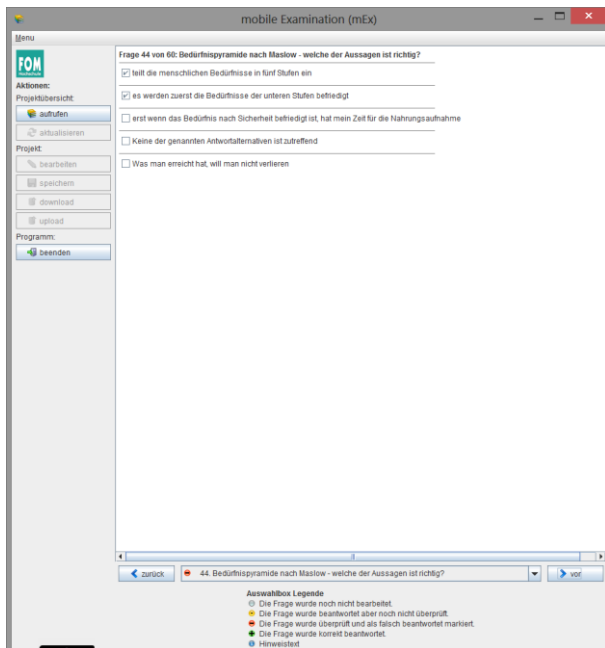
mobile Examination (mEx)

Menu

FOM Hochschule

Aktionen:
Projektübersicht:
aufrufen
aktualisieren
Projekt:
bearbeiten
speichern
download
upload
Programm:
beenden

Frage 44 von 60: Bedürfnispyramide nach Maslow - welche der Aussagen ist richtig?

teilt die menschlichen Bedürfnisse in fünf Stufen ein

es werden zuerst die Bedürfnisse der unteren Stufen befriedigt

erst wenn das Bedürfnis nach Sicherheit befriedigt ist, hat mein Zeit für die Nahrungsaufnahme

Keine der genannten Antwortalternativen ist zutreffend

Was man erreicht hat, will man nicht verlieren

zurück
44. Bedürfnispyramide nach Maslow - welche der Aussagen ist richtig?
vor

Auswahlbox Legende
Die Frage wurde noch nicht bearbeitet.
Die Frage wurde beantwortet aber noch nicht überprüft.
Die Frage wurde überprüft und als falsch beantwortet markiert.
Die Frage wurde korrekt beantwortet.
Hinweistext